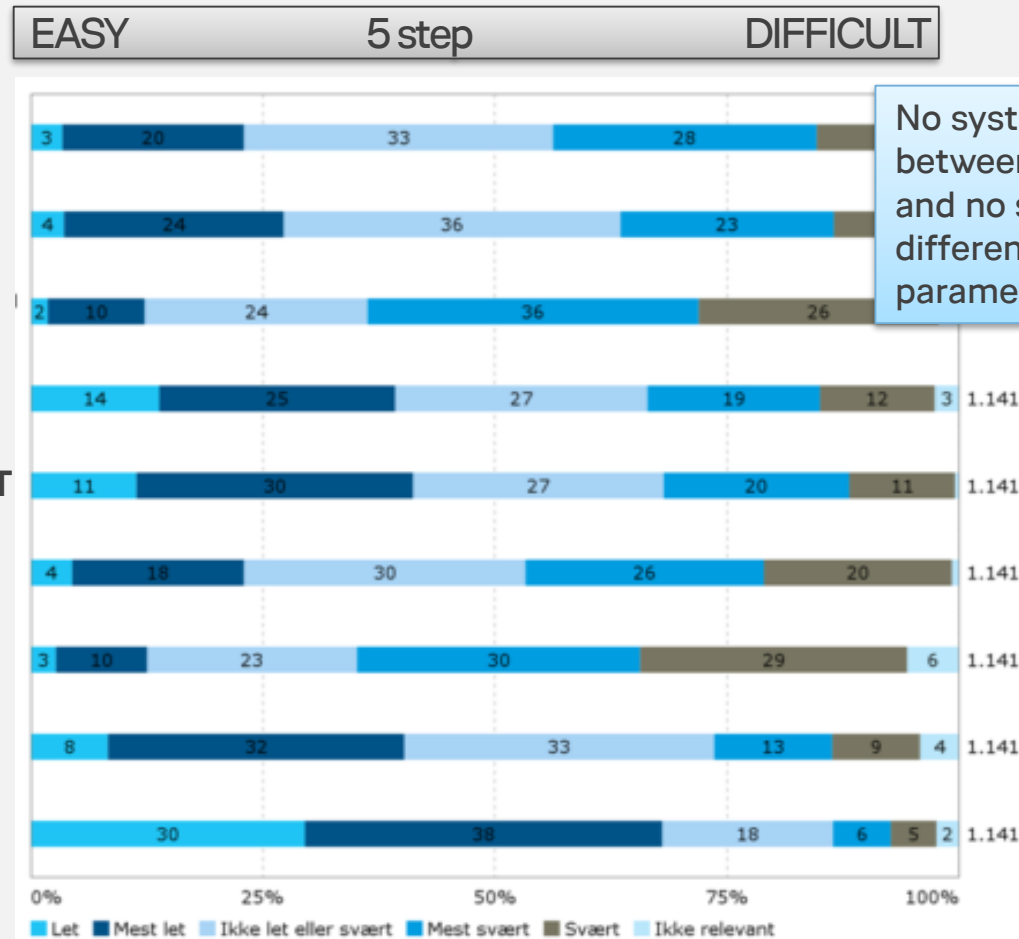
EASY 5 step DIFFICULT

No syst
betwee
and no s
differen
parame

3 20 33 28

4 24 36 23

2 10 24 36 26

14 25 27 19 12 3 1.141

T

11 30 27 20 11 1.141

4 18 30 26 20 1.141

3 10 23 30 29 6 1.141

8 32 33 13 9 4 1.141

30 38 18 6 5 2 1.141

0% 25% 50% 75% 100%

Let Mest let Ikke let eller svært Mest svært Svært Ikke relevant